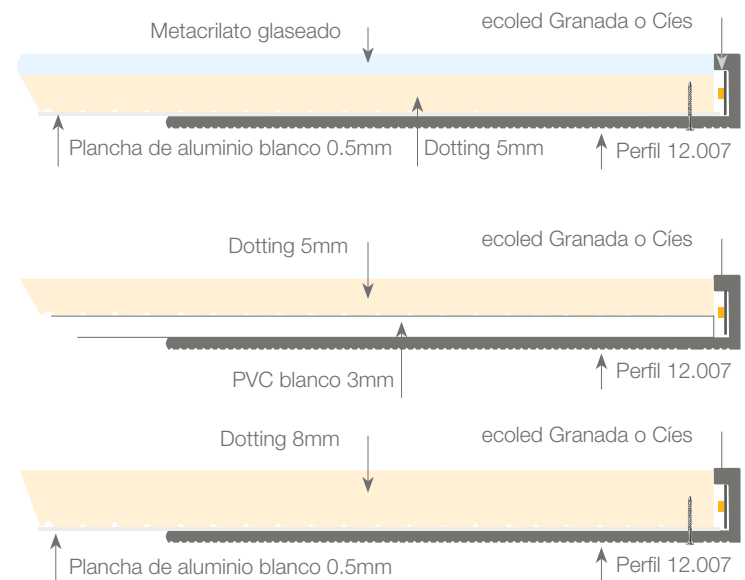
Metacrilato glaseado

ecoled Granada o Cíes

Plancha de aluminio blanco 0.5mm

Dotting 5mm

Perfil 12.007

Dotting 5mm

ecoled Granada o Cíes

PVC blanco 3mm

Perfil 12.007

Dotting 8mm

ecoled Granada o Cíes

Plancha de aluminio blanco 0.5mm

Perfil 12.007